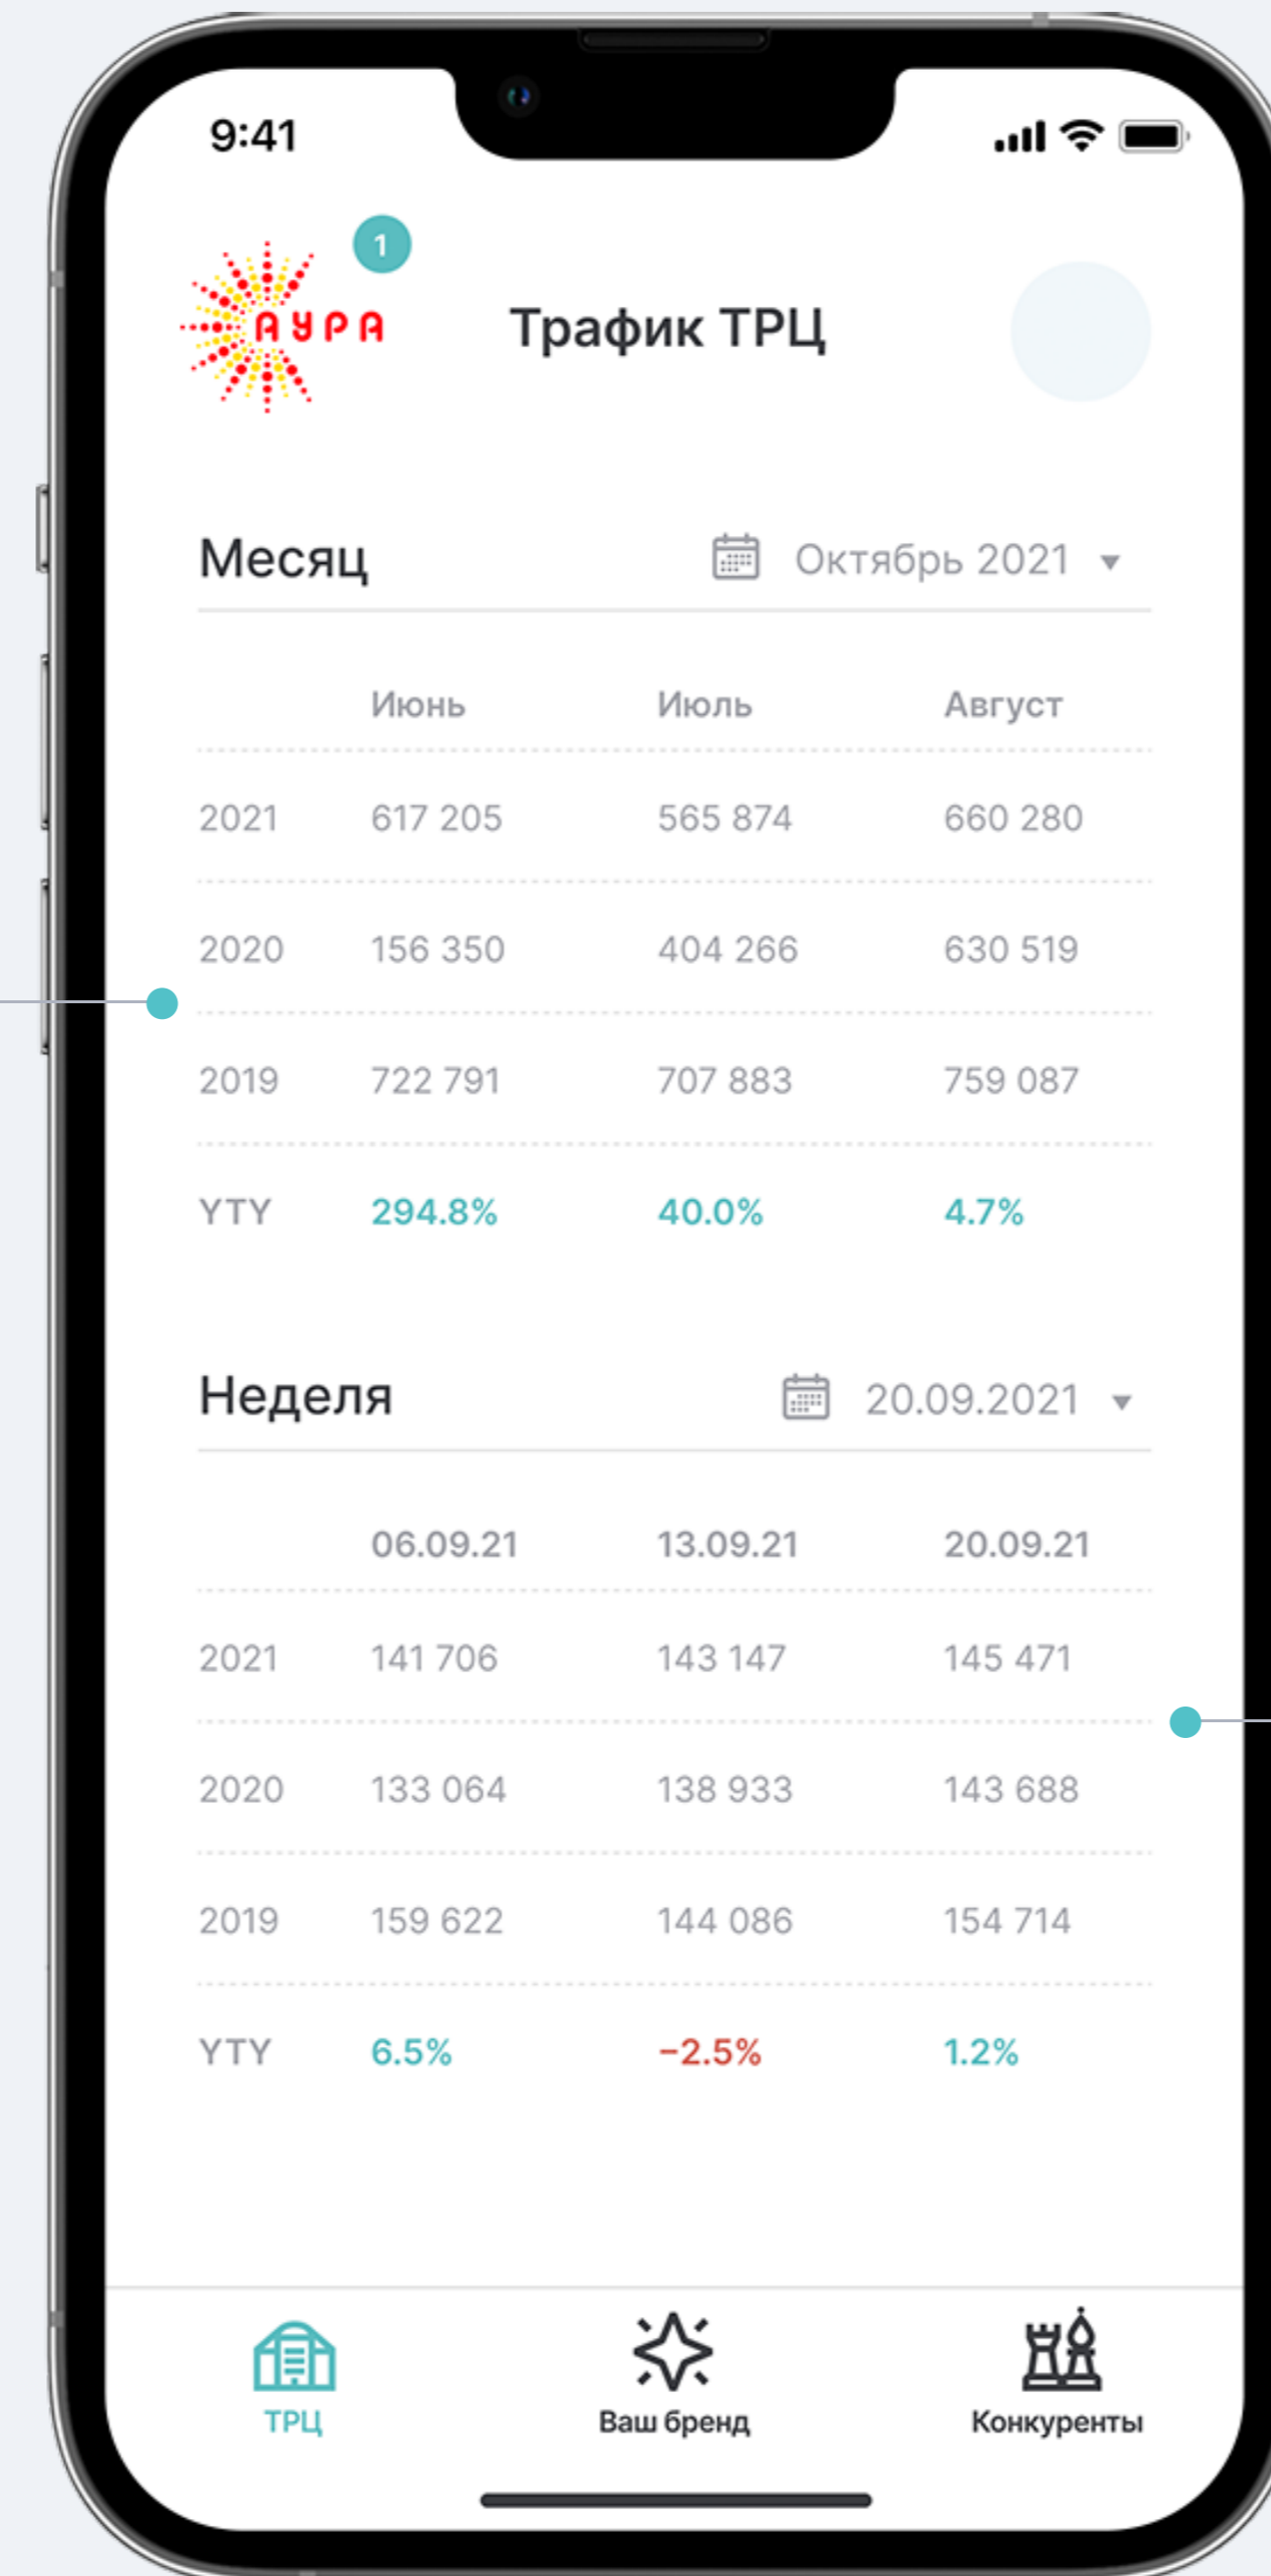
9:41

1

АУРА

Трафик ТРЦ

Месяц

Октябрь 2021

| | Июнь | Июль | Август |
|---|---|---|---|
| 2021 | 617 205 | 565 874 | 660 280 |
| 2020 | 156 350 | 404 266 | 630 519 |
| 2019 | 722 791 | 707 883 | 759 087 |
| YTY | 294.8% | 40.0% | 4.7% |

Неделя

20.09.2021

| | 06.09.21 | 13.09.21 | 20.09.21 |
|---|---|---|---|
| 2021 | 141 706 | 143 147 | 145 471 |
| 2020 | 133 064 | 138 933 | 143 688 |
| 2019 | 159 622 | 144 086 | 154 714 |
| YTY | 6.5% | −2.5% | 1.2% |

ТРЦ

Ваш бренд

Конкуренты